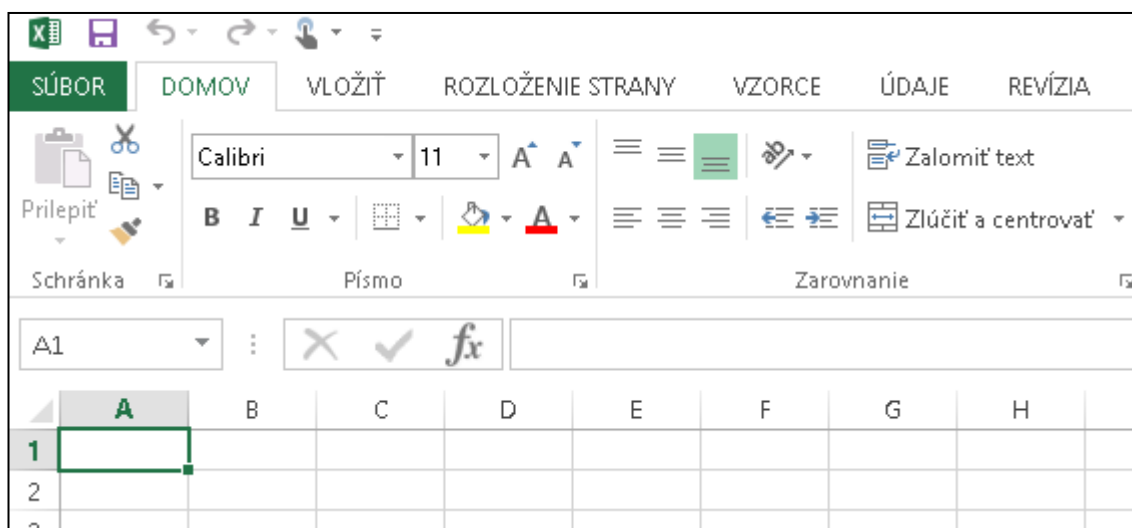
SÚBOR DOMOV VLOŽIŤ ROZLOŽENIE STRANY VZORCE ÚDAJE REVÍZIA

Prilepiť

Calibri 11 A A

B I U A

Zalomiť text

Zlúčiť a centrovať

Schránka Písmo Zarovnanie

A1

$fx$

| | A | B | C | D | E | F | G | H |
|---|---|---|---|---|---|---|---|---|
| 1 | | | | | | | | |
| 2 | | | | | | | | |